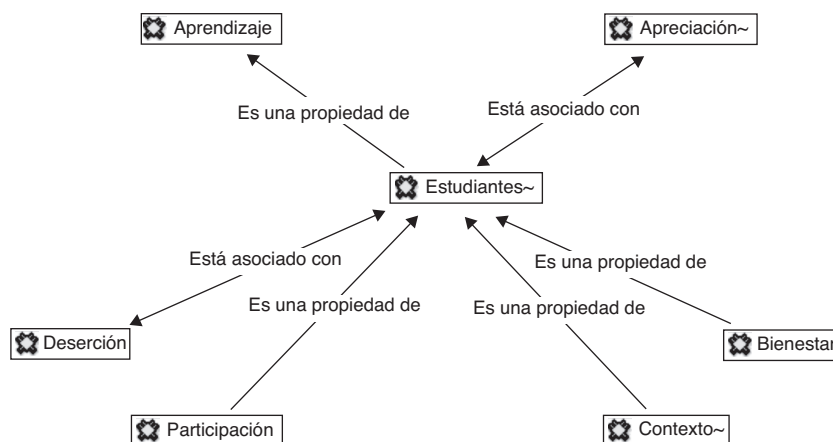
Aprendizaje

Apreciación~

Es una propiedad de

Está asociado con

Estudiantes~

Está asociado con

Es una propiedad de

Es una propiedad de

Es una propiedad de

Deserción

Bienestar

Participación

Contexto~